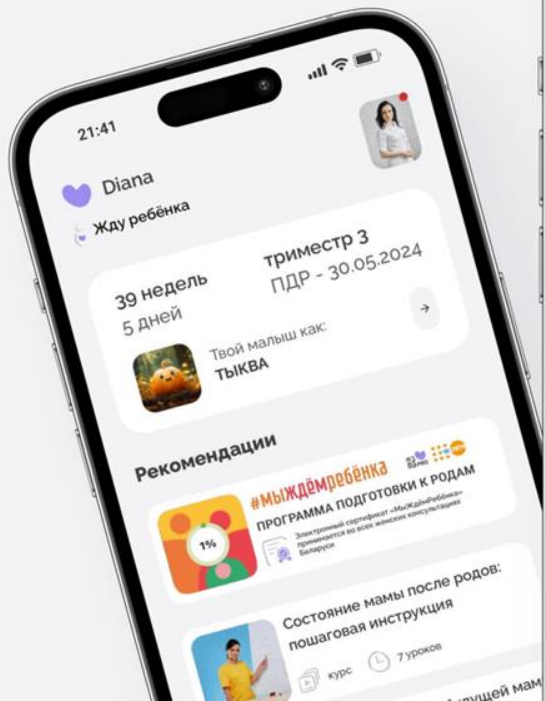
21:41

Diana

Жду ребёнка

39 недель
5 дней

триместр 3
ПДР - 30.05.2024

Твой малыш как:
ТЫКВА

Рекомендации

#МЫЖДЁМребёнка
ПРОГРАММА ПОДГОТОВКИ К РОДАМ
Электронный сертификат «МыЖдёмРебёнка» принимается во всех женских консультациях Беларуси

1%

Состояние мамы после родов: пошаговая инструкция

курс
7 уроков

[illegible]удущей мам